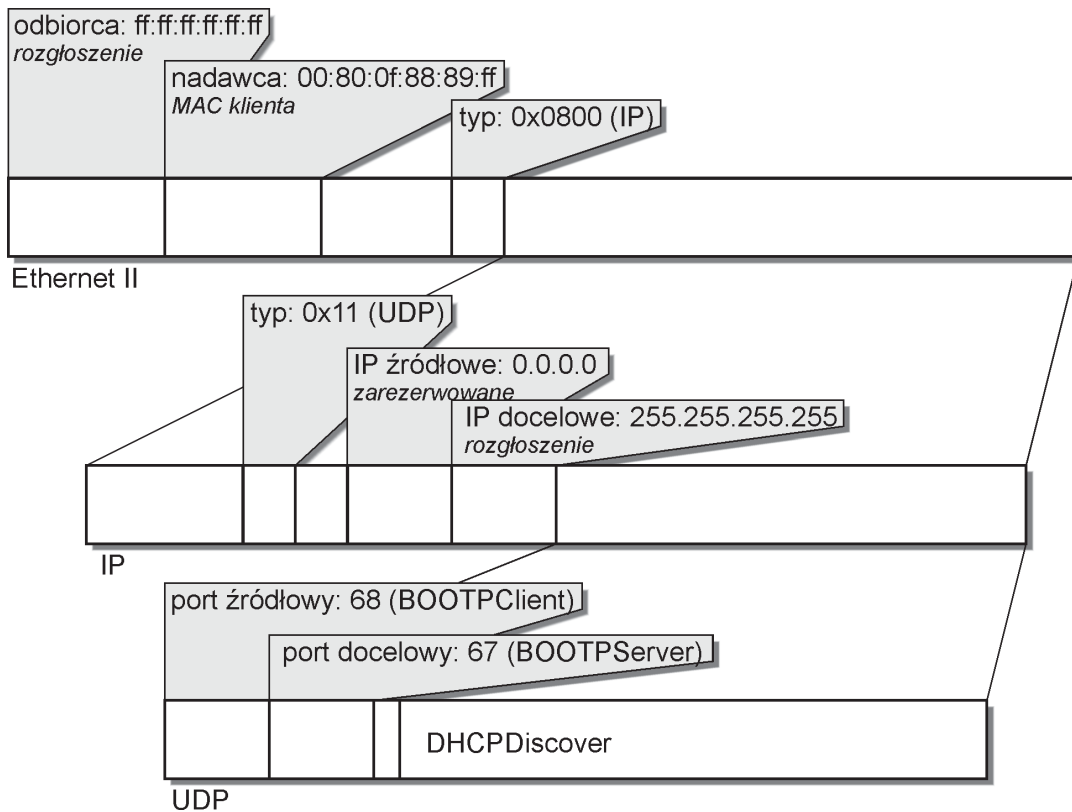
odbiorca: ff:ff:ff:ff:ff:ff
*rozgłoszenie*

nadawca: 00:80:0f:88:89:ff
*MAC klienta*

typ: 0x0800 (IP)

Ethernet II

typ: 0x11 (UDP)

IP źródłowe: 0.0.0.0
*zarezerwowane*

IP docelowe: 255.255.255.255
*rozgłoszenie*

IP

port źródłowy: 68 (BOOTPClient)

port docelowy: 67 (BOOTPServer)

DHCPDiscover

UDP